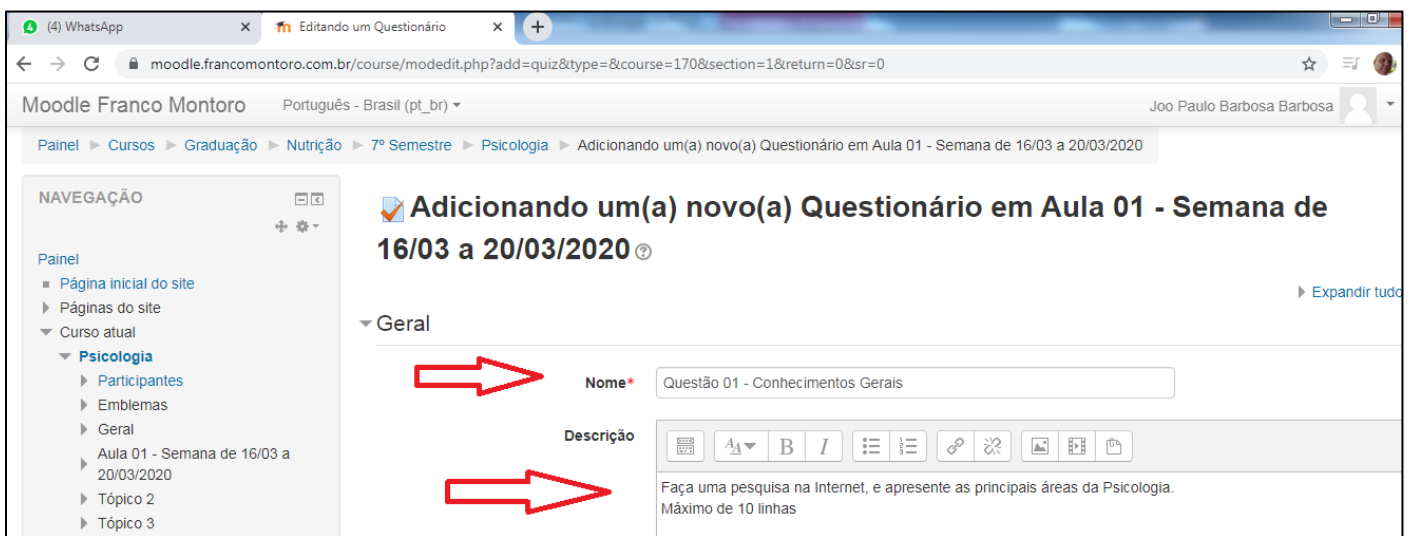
(4) WhatsApp
Editando um Questionário
moodle.francomontoro.com.br/course/modedit.php?add=quiz&type=&course=170&section=1&return=0&sr=0

Moodle Franco Montoro Português - Brasil (pt_br)
Joo Paulo Barbosa Barbosa

Painel ► Cursos ► Graduação ► Nutrição ► 7º Semestre ► Psicologia ► Adicionando um(a) novo(a) Questionário em Aula 01 - Semana de 16/03 a 20/03/2020

NAVEGAÇÃO

Painel
Página inicial do site
Páginas do site
Curso atual
Psicologia
Participantes
Emblemas
Geral
Aula 01 - Semana de 16/03 a 20/03/2020
Tópico 2
Tópico 3

Adicionando um(a) novo(a) Questionário em Aula 01 - Semana de 16/03 a 20/03/2020

Expandir tudo

Geral

Nome*
Questão 01 - Conhecimentos Gerais

Descrição
Faça uma pesquisa na Internet, e apresente as principais áreas da Psicologia.
Máximo de 10 linhas